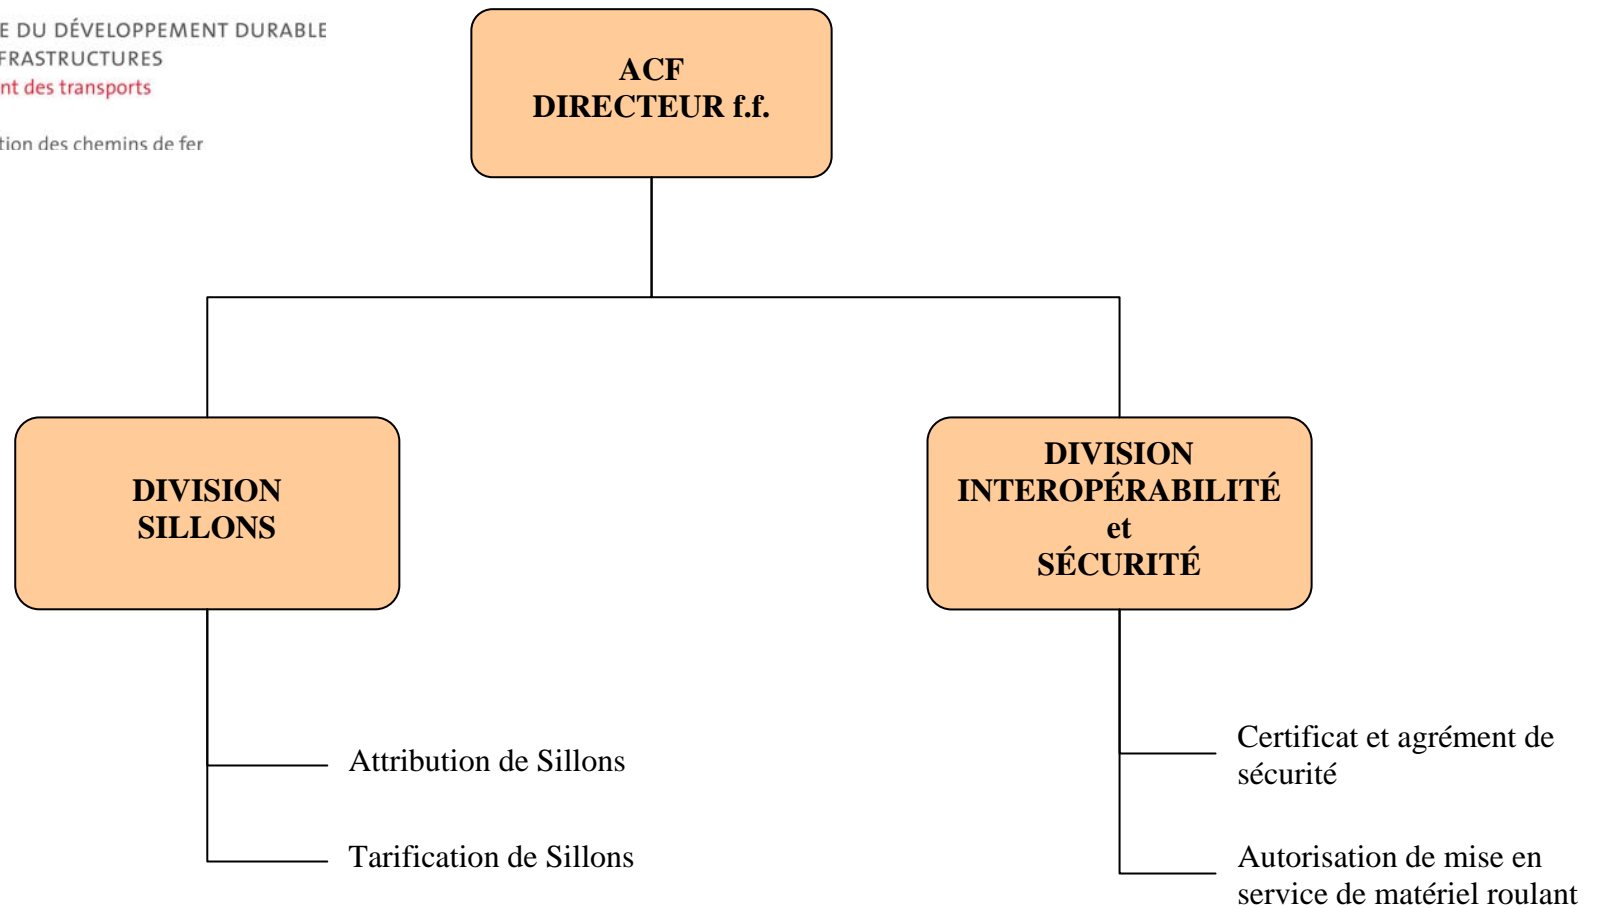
E DU DÉVELOPPEMENT DURABLE
FRASTRUCTURES
nt des transports

tion des chemins de fer

ACF
DIRECTEUR f.f.

DIVISION
SILLONS

DIVISION
INTEROPÉRABILITÉ
et
SÉCURITÉ

Attribution de Sillons

Tarification de Sillons

Certificat et agrément de sécurité

Autorisation de mise en service de matériel roulant